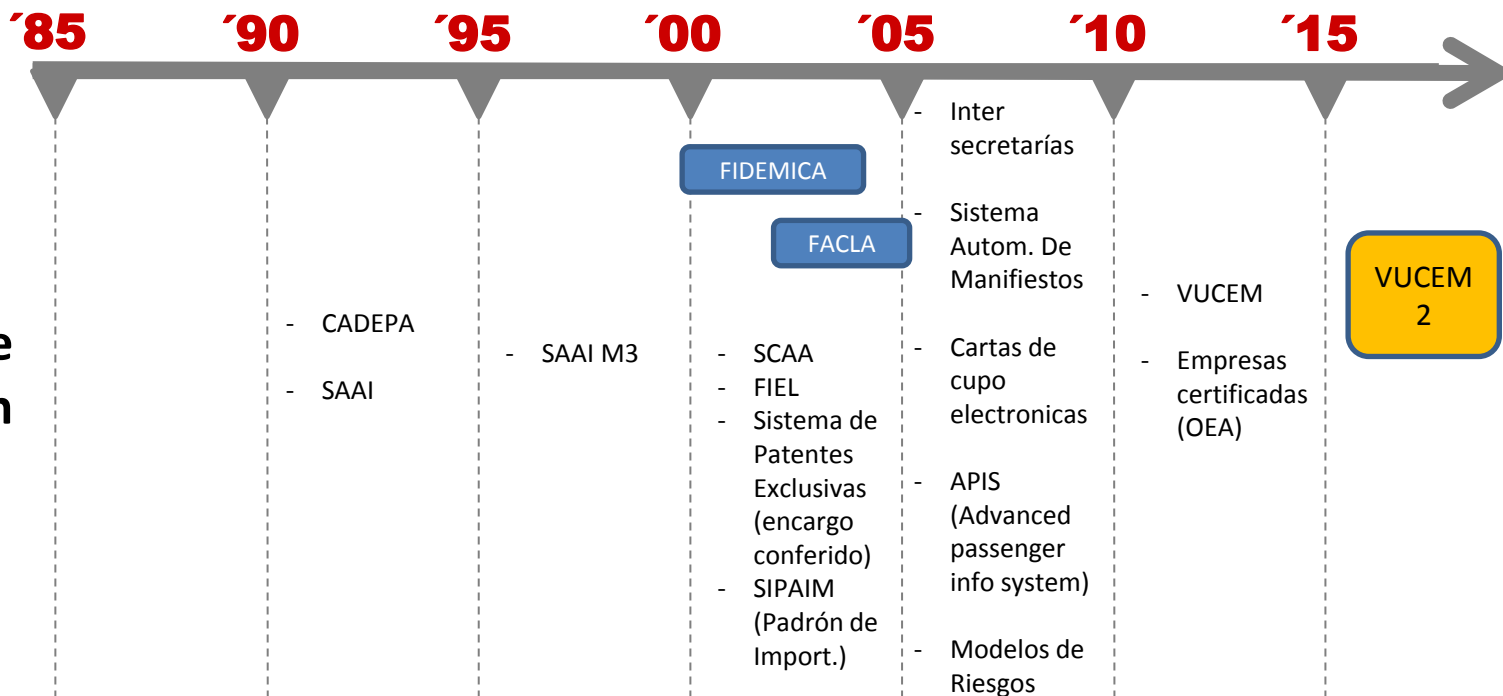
´85 ´90 ´95 ´00 ´05 ´10 ´15

e
n

- CADEPA
- SAAI

- SAAI M3

FIDEMICA

FACLA

- SCAA
- FIEL
- Sistema de Patentes Exclusivas (encargo conferido)
- SIPAIM (Padrón de Import.)

- Inter secretarías
- Sistema Autom. De Manifiestos
- Cartas de cupo electronicas
- APIS (Advanced passenger info system)
- Modelos de Riesgos

- VUCEM
- Empresas certificadas (OEA)

VUCEM 2